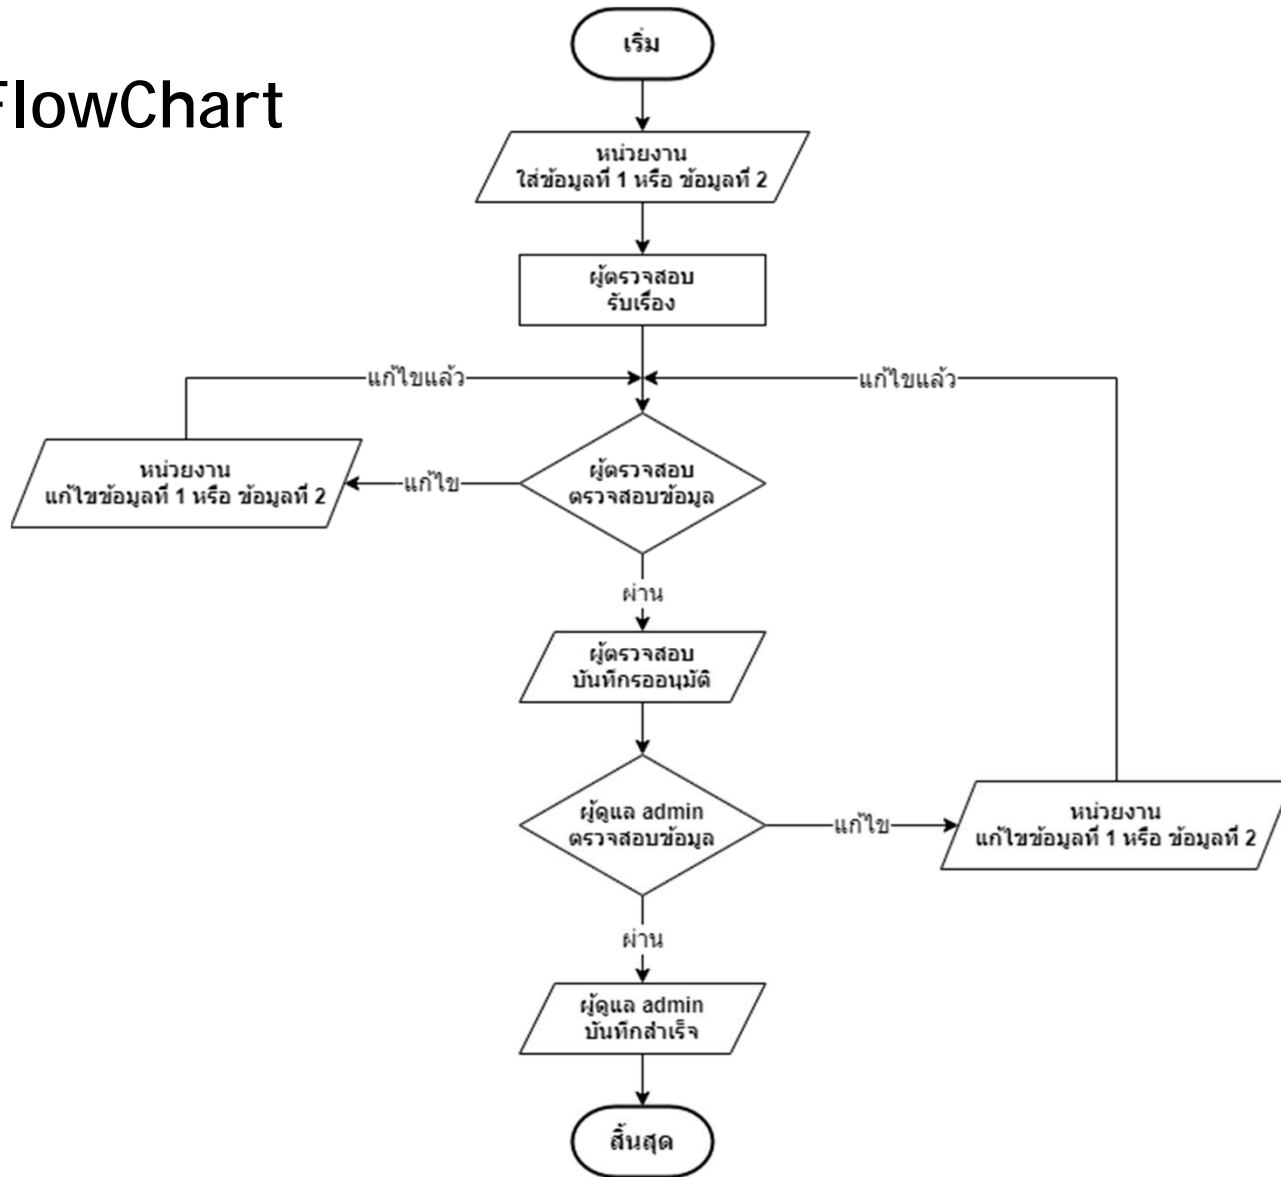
FlowChart

เริ่ม

หน่วยงาน
ใส่ข้อมูลที่ 1 หรือ ข้อมูลที่ 2

ผู้ตรวจสอบ
รับเรื่อง

แก้ไขแล้ว

แก้ไขแล้ว

หน่วยงาน
แก้ไขข้อมูลที่ 1 หรือ ข้อมูลที่ 2

แก้ไข

ผู้ตรวจสอบ
ตรวจสอบข้อมูล

ผ่าน

ผู้ตรวจสอบ
บันทึกรออนุมัติ

ผู้ดูแล admin
ตรวจสอบข้อมูล

แก้ไข

หน่วยงาน
แก้ไขข้อมูลที่ 1 หรือ ข้อมูลที่ 2

ผ่าน

ผู้ดูแล admin
บันทึกสำเร็จ

สิ้นสุด